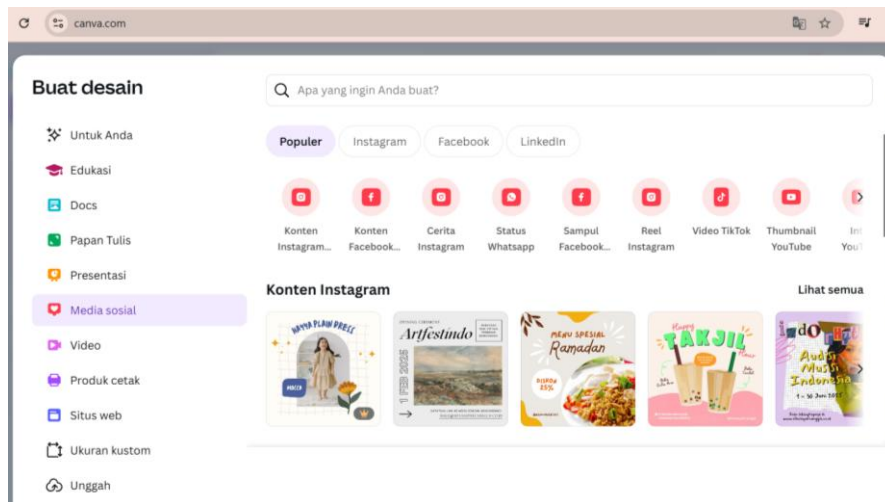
canva.com

Buat desain

Untuk Anda
Edukasi
Docs
Papan Tulis
Presentasi
Media sosial
Video
Produk cetak
Situs web
Ukuran kustom
Unggah

Apa yang ingin Anda buat?

Populer Instagram Facebook LinkedIn

Konten Instagram...
Konten Facebook...
Cerita Instagram
Status Whatsapp
Sampul Facebook...
Reel Instagram
Video TikTok
Thumbnail YouTube
In You

Konten Instagram
Lihat semua

Artfestindo
1 FEB 2025
MENU SPESIAL Ramadan
DISKON 25%
Happy TAKJIL
Audisi Musik Indonesia
1 - 16 Juni 2025